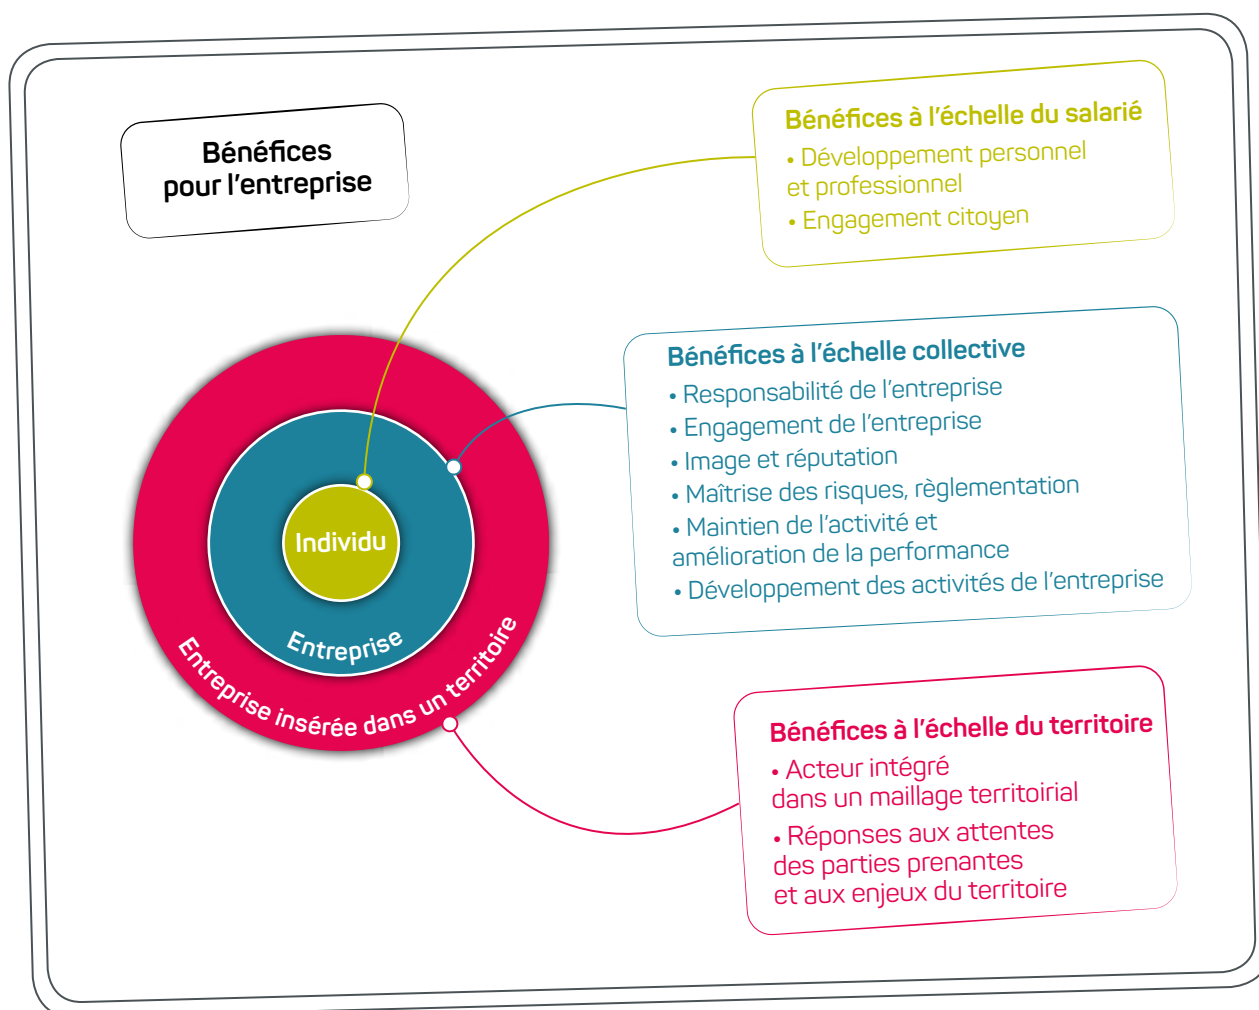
Bénéfices pour l'entreprise

Bénéfices à l'échelle du salarié
• Développement personnel et professionnel
• Engagement citoyen

Bénéfices à l'échelle collective
• Responsabilité de l'entreprise
• Engagement de l'entreprise
• Image et réputation
• Maîtrise des risques, règlementation
• Maintien de l'activité et amélioration de la performance
• Développement des activités de l'entreprise

Individu

Entreprise

Entreprise insérée dans un territoire

Bénéfices à l'échelle du territoire
• Acteur intégré dans un maillage territoirial
• Réponses aux attentes des parties prenantes et aux enjeux du territoire